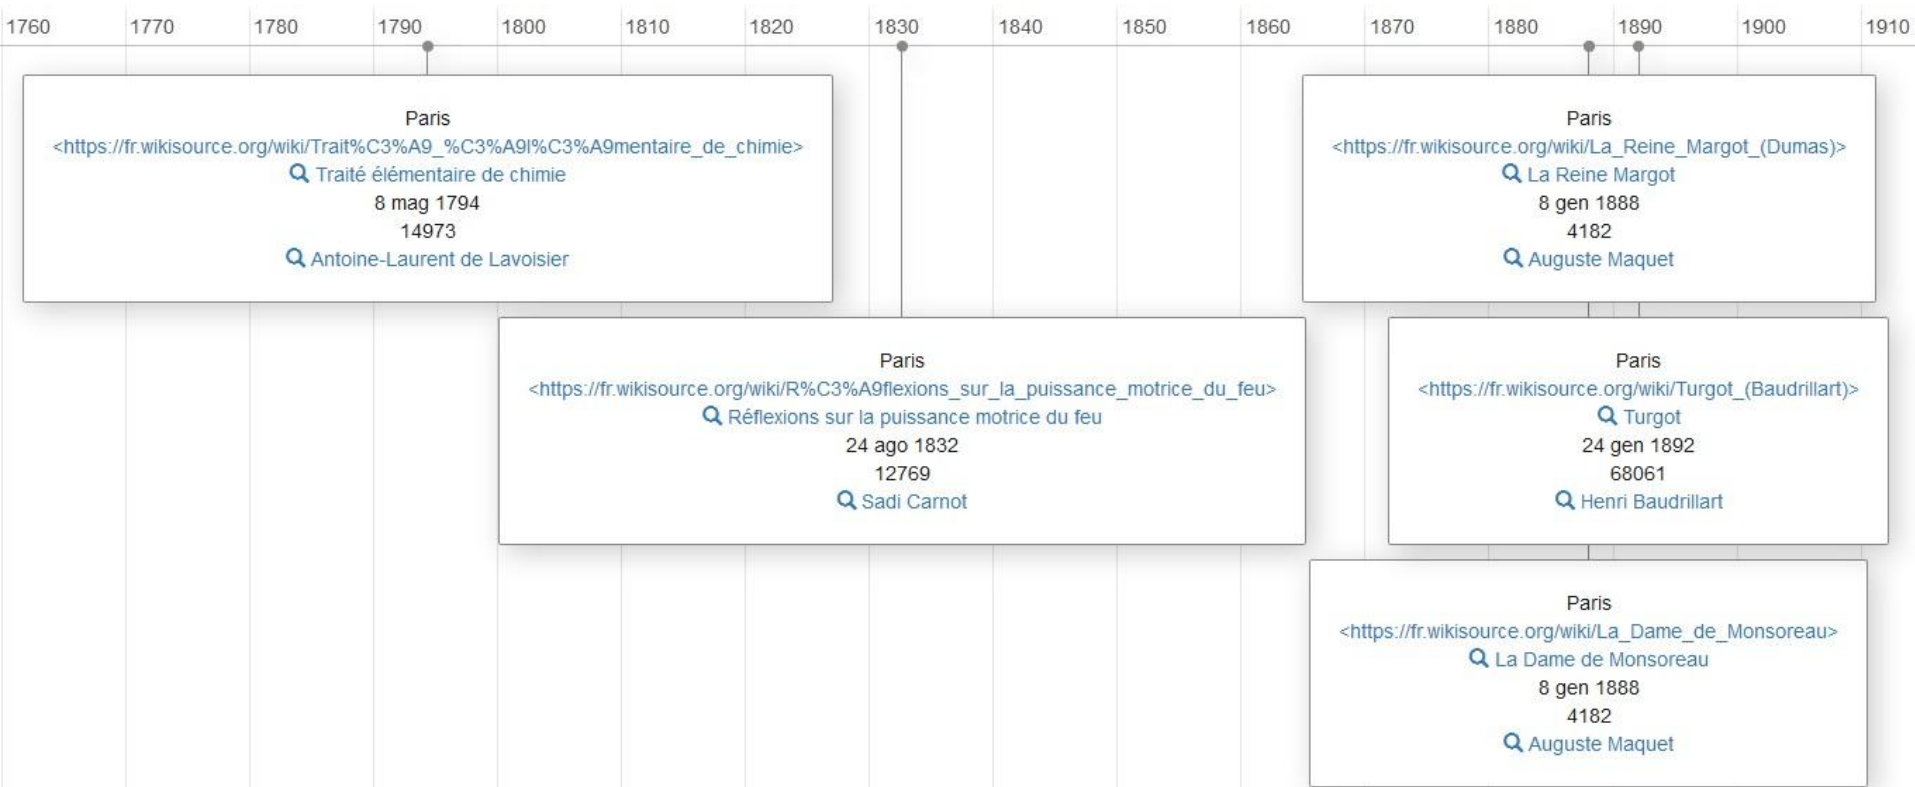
1760 1770 1780 1790 1800 1810 1820 1830 1840 1850 1860 1870 1880 1890 1900 1910

Paris
<https://fr.wikisource.org/wiki/Trait%C3%A9_%C3%A9l%C3%A9mentaire_de_chimie>
Traité élémentaire de chimie
8 mag 1794
14973
Antoine-Laurent de Lavoisier

Paris
<https://fr.wikisource.org/wiki/La_Reine_Margot_(Dumas)>
La Reine Margot
8 gen 1888
4182
Auguste Maquet

Paris
<https://fr.wikisource.org/wiki/R%C3%A9flexions_sur_la_puissance_motrice_du_feu>
Réflexions sur la puissance motrice du feu
24 ago 1832
12769
Sadi Carnot

Paris
<https://fr.wikisource.org/wiki/Turgot_(Baudrillart)>
Turgot
24 gen 1892
68061
Henri Baudrillart

Paris
<https://fr.wikisource.org/wiki/La_Dame_de_Monsoreau>
La Dame de Monsoreau
8 gen 1888
4182
Auguste Maquet